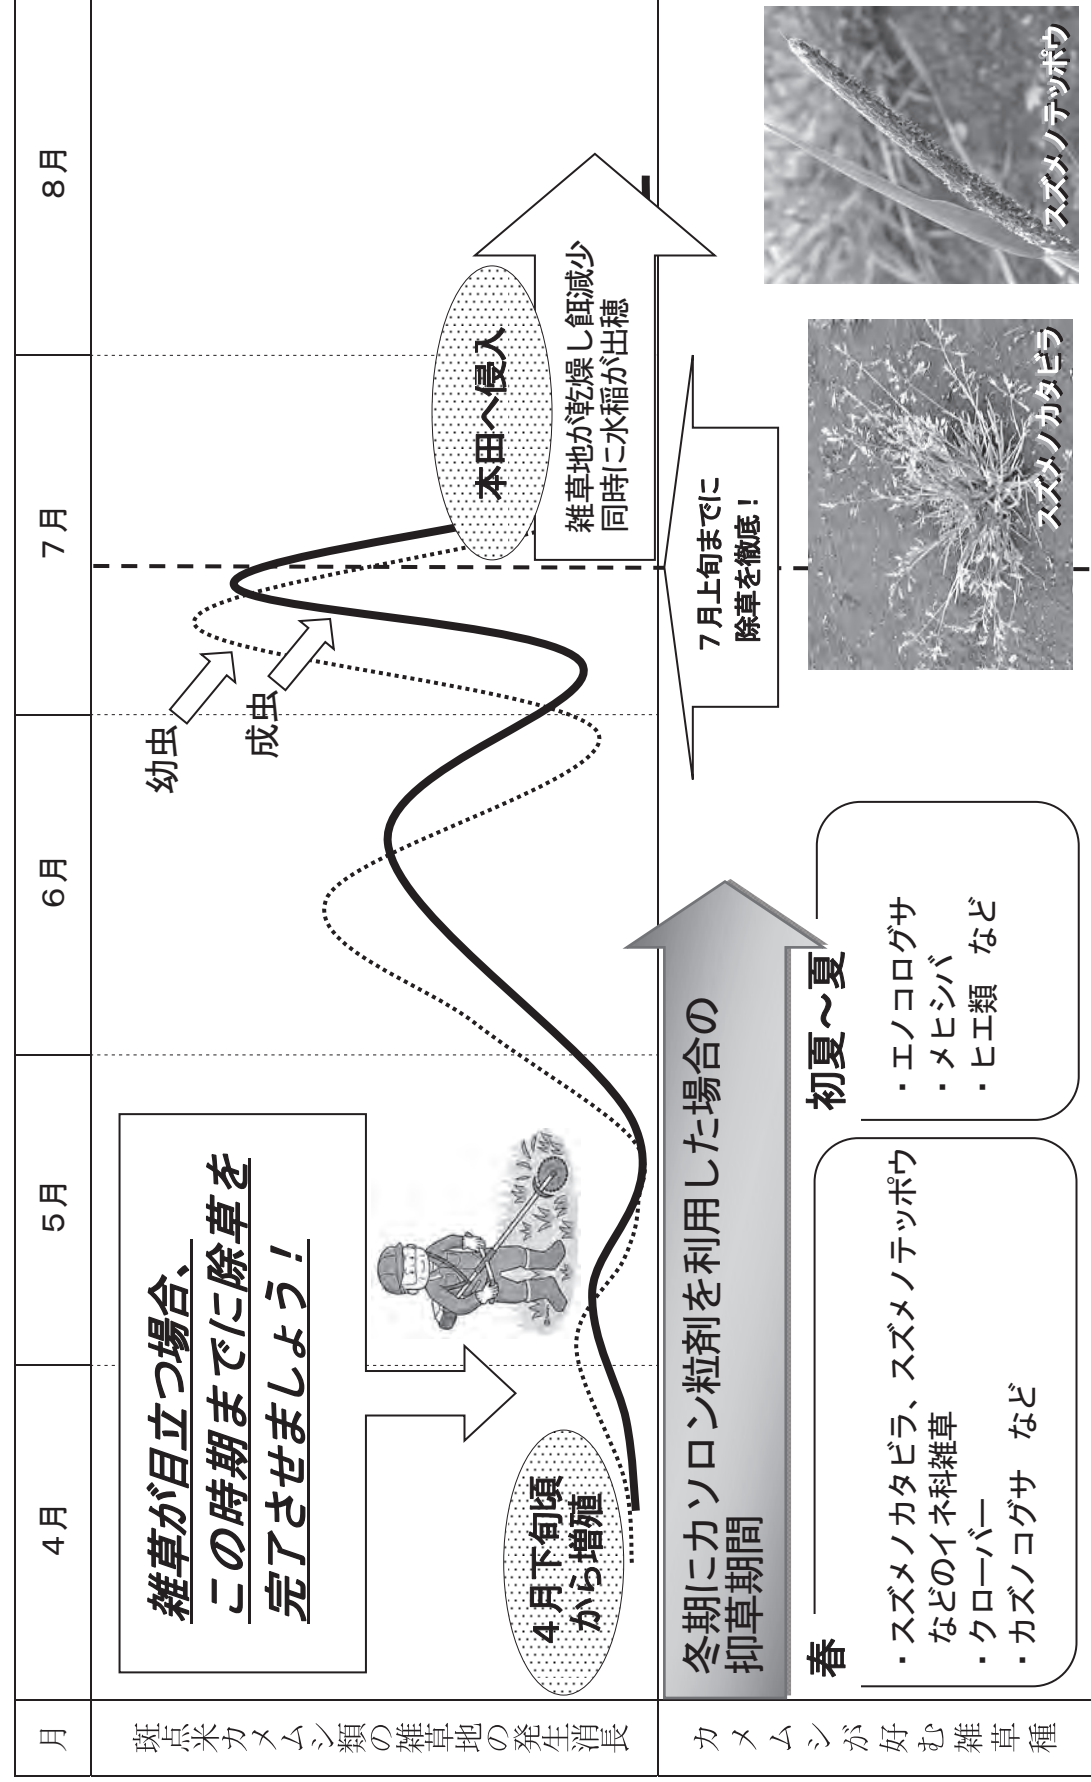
月

4月

5月

6月

7月

8月

斑点米カメムシ類の雑草地の発生消長

雑草が目立つ場合、この時期までに除草を完了させましょう！

4月下旬頃から増殖

幼虫

成虫

本田へ侵入

雑草地が乾燥し餌減少同時に水稲が出穂

7月上旬までに除草を徹底！

冬期にカソロン粒剤を利用した場合の抑草期間

カメムシが好む雑草種

春

・スズメノカタビラ、スズメノテッポウなどのイネ科雑草
・クローバー
・カズノコグサ　など

初夏～夏

・エノコログサ
・メヒシバ
・ヒエ類　など

スズメノカタビラ

スズメノテッポウ